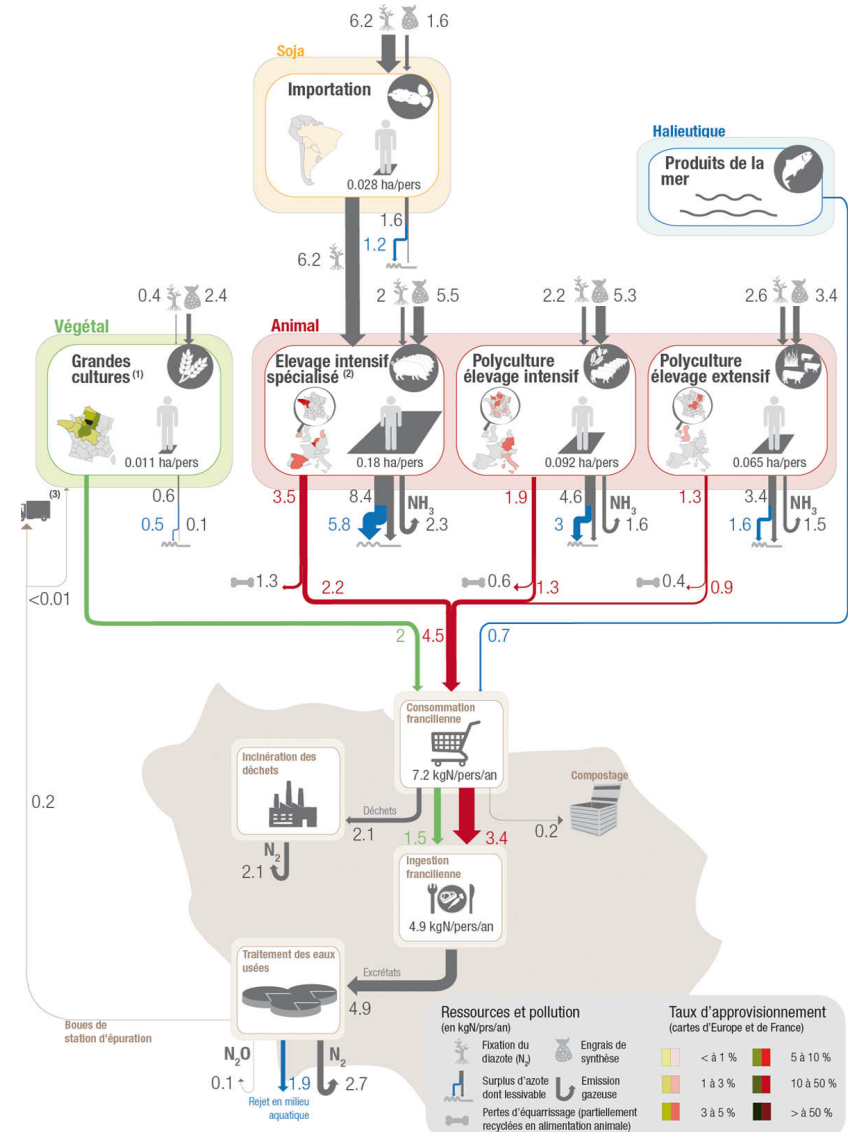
6.2 1.6

Soja

Importation

0.028 ha/pers

1.6

1.2

6.2

Halieutique

Produits de la mer

0.4 2.4

Végétal

Grandes cultures $^{(1)}$

0.011 ha/pers

2 5.5

2.2 5.3

2.6 3.4

Animal

Elevage intensif spécialisé $^{(2)}$

0.18 ha/pers

Polyculture élevage intensif

0.092 ha/pers

Polyculture élevage extensif

0.065 ha/pers

(3)

0.6

0.5 0.1

3.5

8.4

5.8

$NH_3$

2.3

1.9

4.6

3

$NH_3$

1.6

1.3

3.4

1.6

$NH_3$

1.5

<0.01

1.3

2.2

0.6

1.3

0.4

0.9

2

4.5

0.7

Consommation francilienne

7.2 kgN/pers/an

Incinération des déchets

Déchets

2.1

$N_2$

2.1

Compostage

0.2

1.5

3.4

Ingestion francilienne

4.9 kgN/pers/an

0.2

Traitement des eaux usées

Excrétats

4.9

Boues de station d'épuration

$N_2O$

0.1

1.9

Rejet en milieu aquatique

$N_2$

2.7

Ressources et pollution
(en kgN/prs/an)

Fixation du diazote ($N_2$)

Engrais de synthèse

Surplus d'azote dont lessivable

Emission gazeuse

Pertes d'équarrissage (partiellement recyclées en alimentation animale)

Taux d'approvisionnement
(cartes d'Europe et de France)

< à 1 %

1 à 3 %

3 à 5 %

5 à 10 %

10 à 50 %

> à 50 %